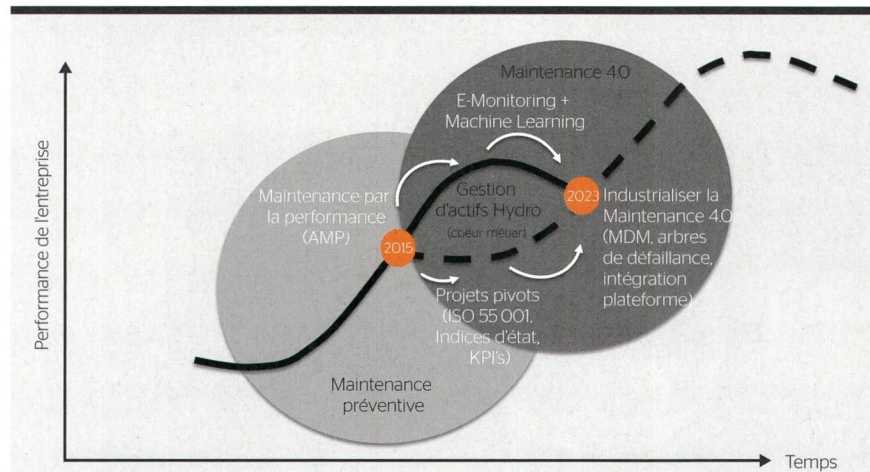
Performance de l'entreprise

Maintenance 4.0

E-Monitoring + Machine Learning

Maintenance par la performance (AMP)

Gestion d'actifs Hydro (cœur métier)

2015

2023

Industrialiser la Maintenance 4.0 (MDM, arbres de défaillance, intégration plateforme)

Projets pivots (ISO 55 001, Indices d'état, KPI's)

Maintenance préventive

Temps